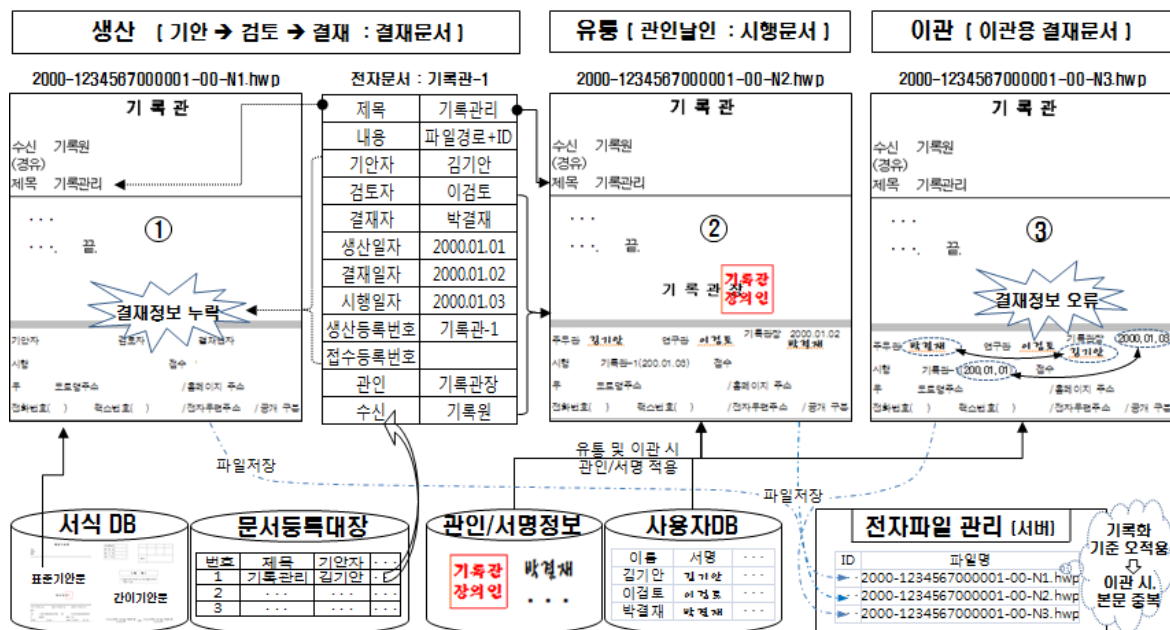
생산 [ 기안 → 검토 → 결재 : 결재문서 ]

유통 [ 관인날인 : 시행문서 ]

이관 [ 이관용 결재문서 ]

2000-1234567000001-00-N1.hwp

전자문서 : 기록관-1

2000-1234567000001-00-N2.hwp

2000-1234567000001-00-N3.hwp

기 록 관

수신 기록원
(경유)
제목 기록관리

· · ·
· · ·. 끝.

①

결재정보 누락

기안자 검토자 결재권자
시행 접수
우 도로명주소 /홈페이지 주소
전화번호( ) 팩스번호( ) /전자우편주소 /공개 구분

| 제목 | 기록관리 |
|---|---|
| 내용 | 파일경로+ID |
| 기안자 | 김기안 |
| 검토자 | 이검토 |
| 결재자 | 박결재 |
| 생산일자 | 2000.01.01 |
| 결재일자 | 2000.01.02 |
| 시행일자 | 2000.01.03 |
| 생산등록번호 | 기록관-1 |
| 접수등록번호 | |
| 관인 | 기록관장 |
| 수신 | 기록원 |

기 록 관

수신 기록원
(경유)
제목 기록관리

· · ·
· · ·. 끝.

②

기 록 관 장 기록관장의인

주무관 김기안 연구관 이검토 기록관장 2000.01.02 박결재
시행 기록관-1(200.01.03) 접수
우 도로명주소 /홈페이지 주소
전화번호( ) 팩스번호( ) /전자우편주소 /공개 구분

기 록 관

수신 기록원
(경유)
제목 기록관리

· · ·
· · ·. 끝.

③

결재정보 오류

주무관 박결재 연구관 이검토 기록관장 김기안 2000.01.03
시행 기록관-1(200.01.01) 접수
우 도로명주소 /홈페이지 주소
전화번호( ) 팩스번호( ) /전자우편주소 /공개 구분

파일저장

유통 및 이관 시
관인/서명 적용

파일저장

서식 DB
표준기안문 간이기안문

문서등록대장

| 번호 | 제목 | 기안자 | · · · |
|---|---|---|---|
| 1 | 기록관리 | 김기안 | · · · |
| 2 | · · · | · · · | · · · |
| 3 | · · · | · · · | · · · |

관인/서명정보
기록관장의인 박결재 · · ·

사용자DB

| 이름 | 서명 | · · · |
|---|---|---|
| 김기안 | 김기안 | · · · |
| 이검토 | 이검토 | · · · |
| 박결재 | 박결재 | · · · |

전자파일 관리 [서버]

| ID | 파일명 |
|---|---|
| | 2000-1234567000001-00-N1.hwp |
| | 2000-1234567000001-00-N2.hwp |
| | 2000-1234567000001-00-N3.hwp |

기록화 기준 오적용
이관 시 본문 중복